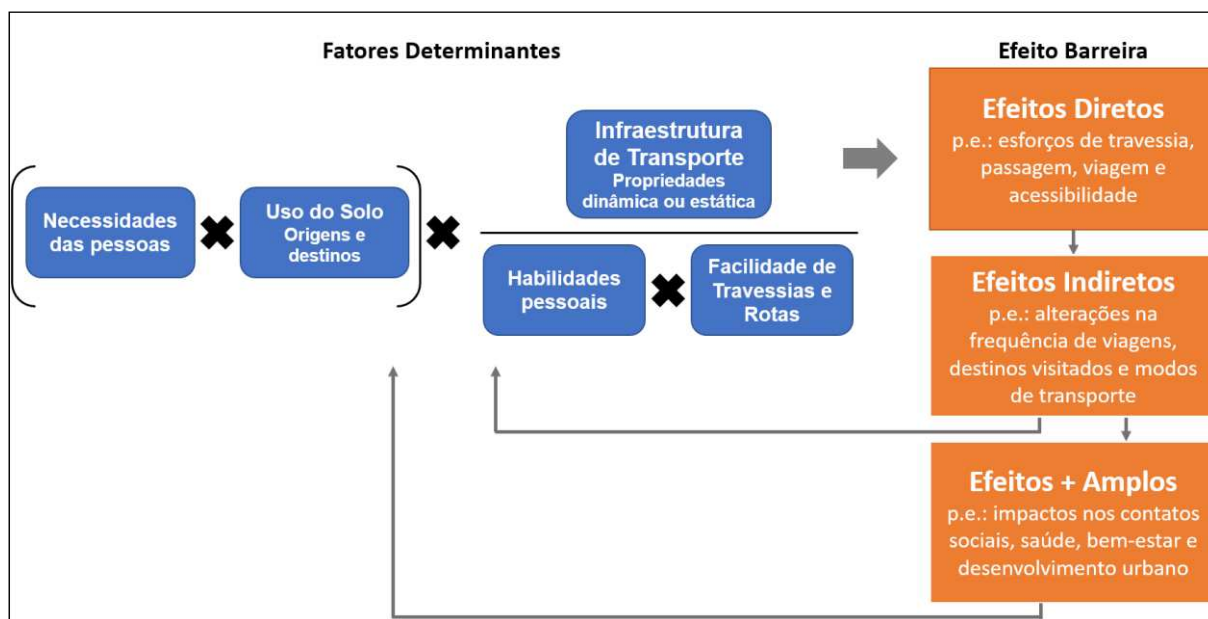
Fatores Determinantes

Efeito Barreira

Necessidades das pessoas

Uso do Solo
Origens e destinos

Infraestrutura de Transporte
Propriedades dinâmica ou estática

Habilidades pessoais

Facilidade de Travessias e Rotas

Efeitos Diretos
p.e.: esforços de travessia, passagem, viagem e acessibilidade

Efeitos Indiretos
p.e.: alterações na frequência de viagens, destinos visitados e modos de transporte

Efeitos + Amplos
p.e.: impactos nos contatos sociais, saúde, bem-estar e desenvolvimento urbano